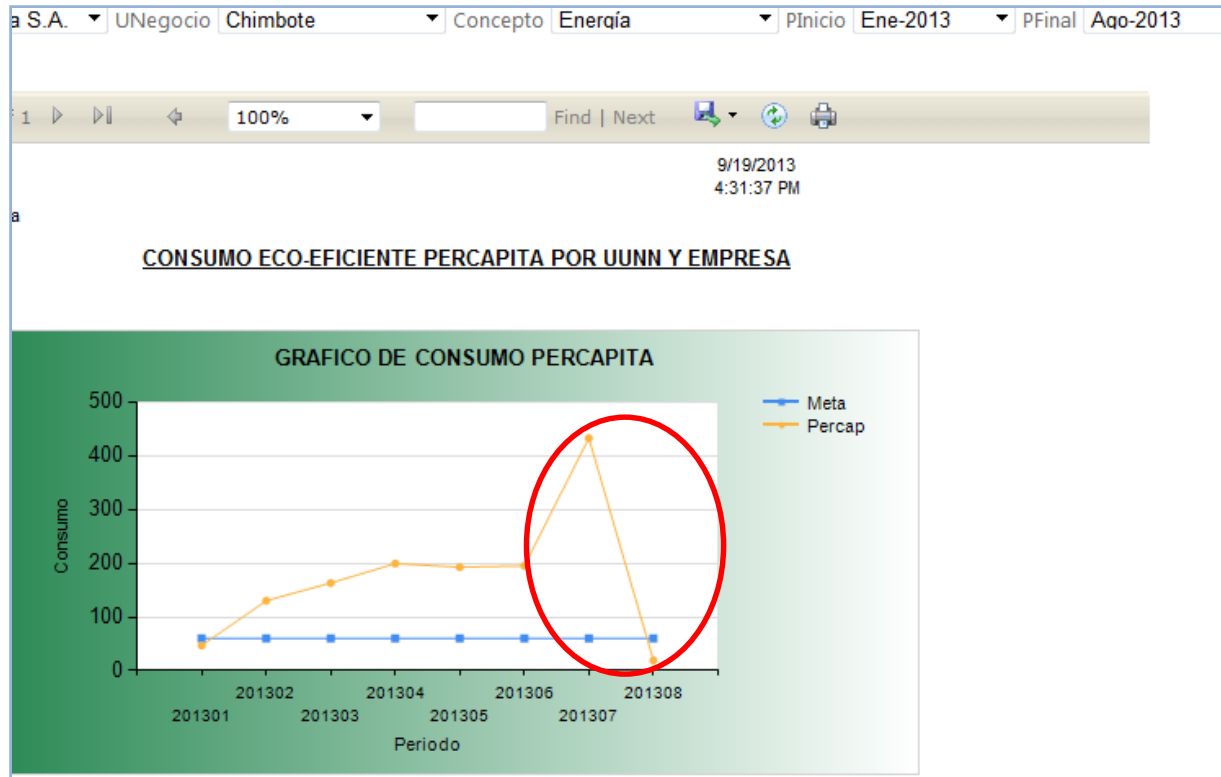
a S.A. UNegocio Chimbote Concepto Energía PInicio Ene-2013 PFinal Ago-2013

f 1 100% Find | Next

9/19/2013
4:31:37 PM

a

CONSUMO ECO-EFICIENTE PERCAPITA POR UUNN Y EMPRESA

GRAFICO DE CONSUMO PERCAPITA

Meta
Percap

500
400
300
200
100
0

Consumo

201301
201302
201303
201304
201305
201306
201307
201308

Periodo